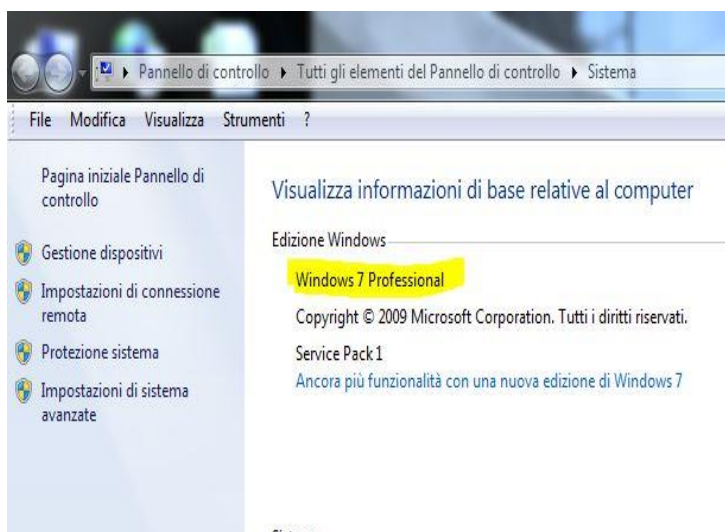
Pannello di controllo ▸ Tutti gli elementi del Pannello di controllo ▸ Sistema

File Modifica Visualizza Strumenti ?

Pagina iniziale Pannello di controllo

Gestione dispositivi

Impostazioni di connessione remota

Protezione sistema

Impostazioni di sistema avanzate

Visualizza informazioni di base relative al computer

Edizione Windows

Windows 7 Professional

Copyright © 2009 Microsoft Corporation. Tutti i diritti riservati.

Service Pack 1

Ancora più funzionalità con una nuova edizione di Windows 7

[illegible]